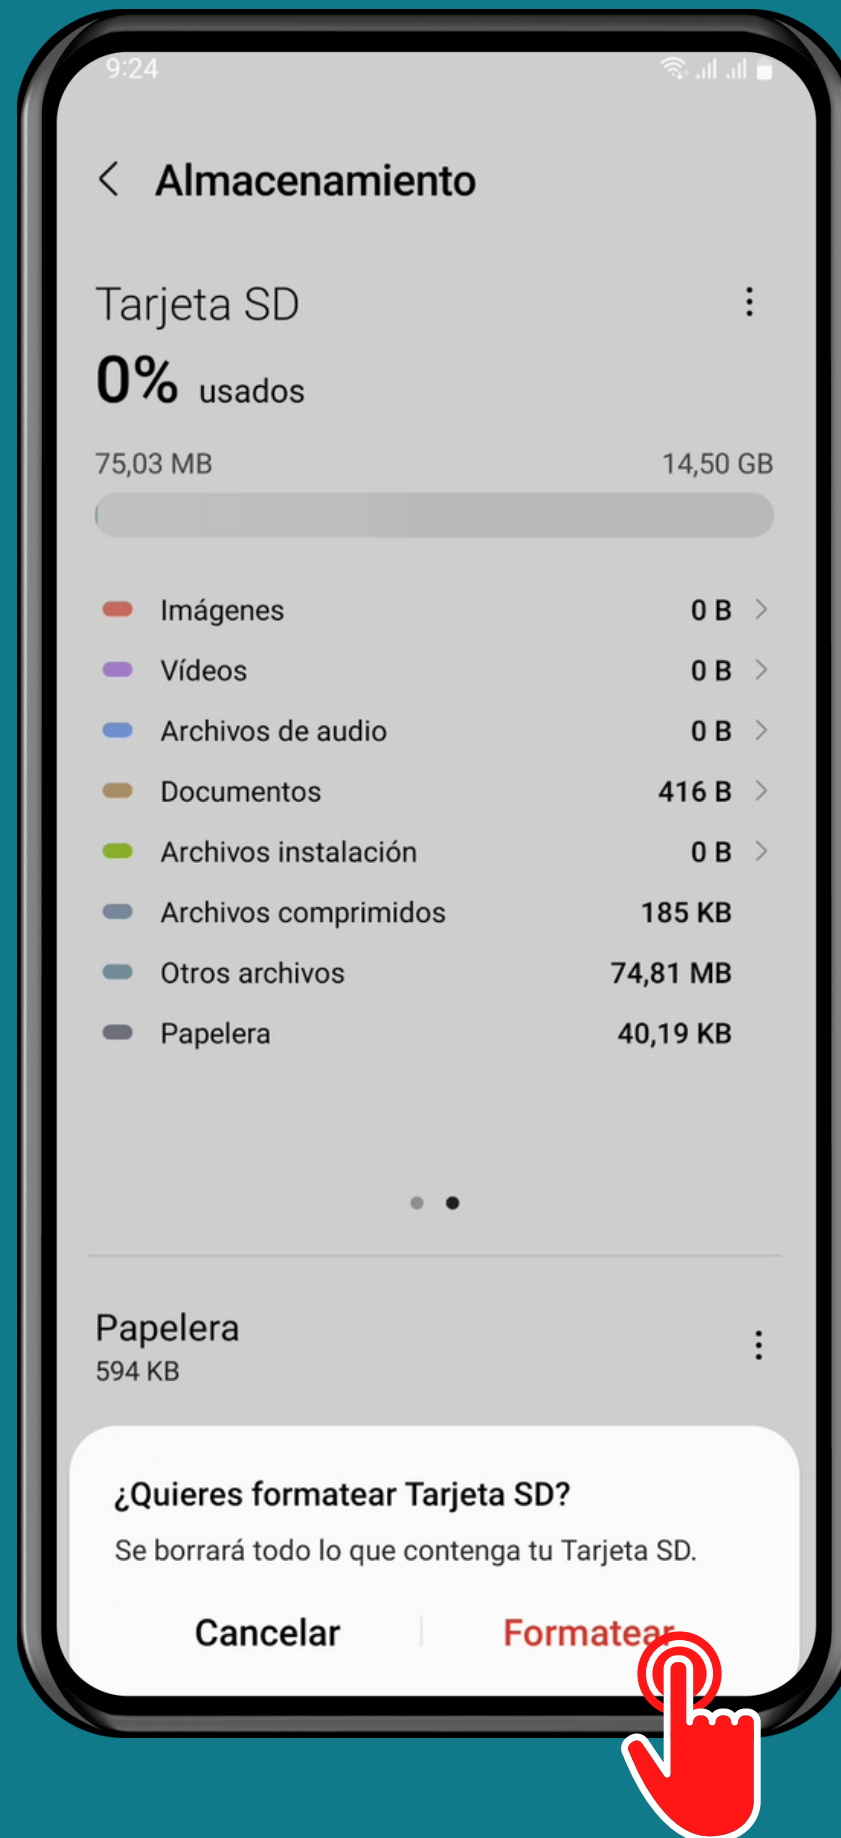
9:24

Almacenamiento

Tarjeta SD

0% usados

75,03 MB 14,50 GB

Imágenes 0 B
Vídeos 0 B
Archivos de audio 0 B
Documentos 416 B
Archivos instalación 0 B
Archivos comprimidos 185 KB
Otros archivos 74,81 MB
Papelera 40,19 KB

Papelera
594 KB

¿Quieres formatear Tarjeta SD?
Se borrará todo lo que contenga tu Tarjeta SD.

Cancelar Formatear